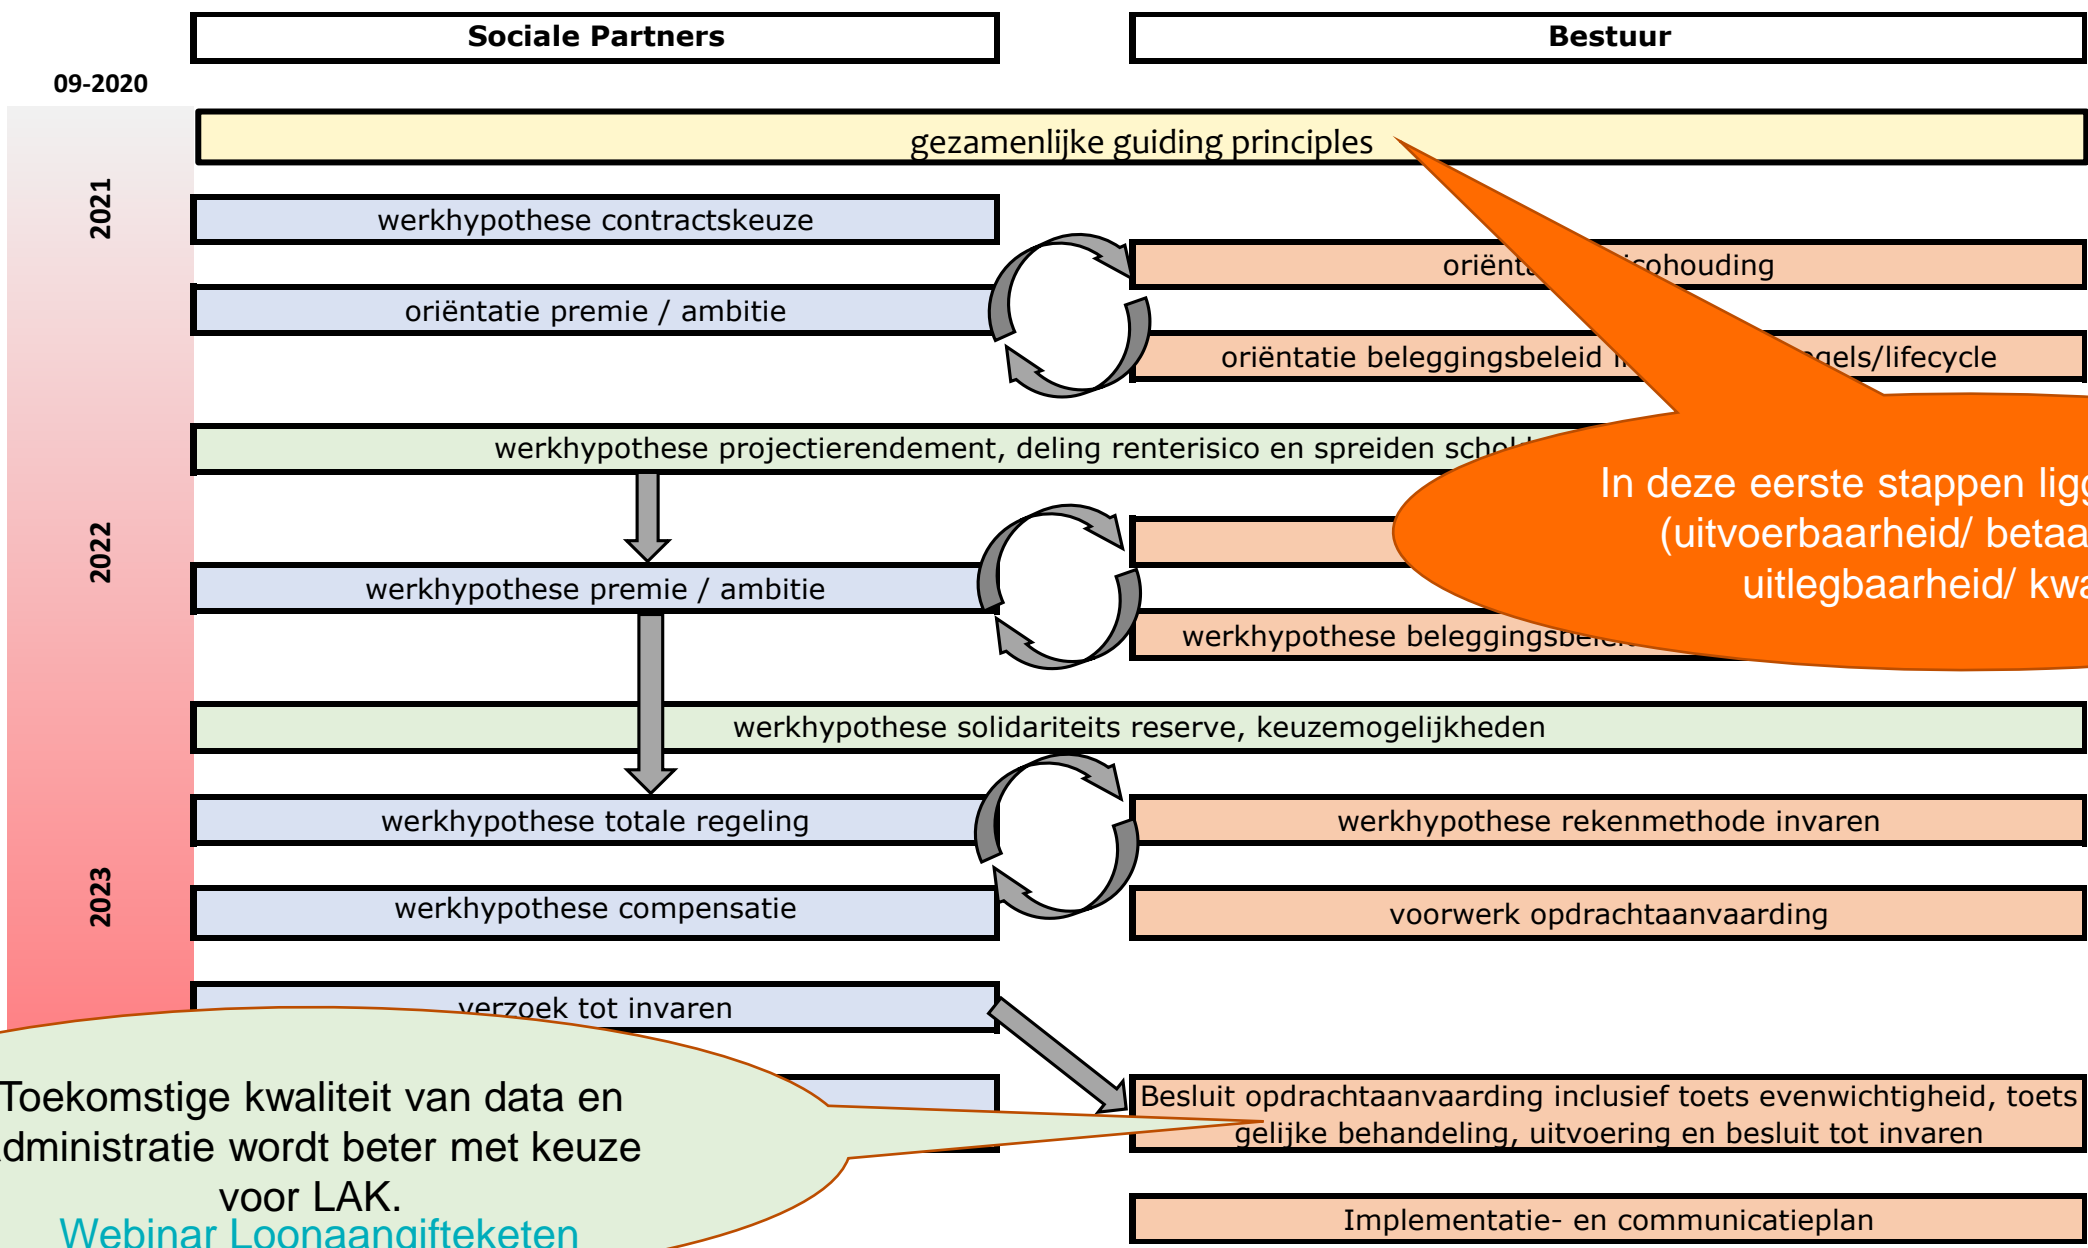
Sociale Partners

Bestuur

09-2020

2021

2022

2023

gezamenlijke guiding principles

werkhypothese contractskeuze

orient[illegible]cohouding

oriëntatie premie / ambitie

oriëntatie beleggingsbeleid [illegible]gels/lifecycle

werkhypothese projectierendement, deling renterisico en spreiden schok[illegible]

In deze eerste stappen lig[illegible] (uitvoerbaarheid/ betaa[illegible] uitlegbaarheid/ kwa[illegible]

werkhypothese premie / ambitie

werkhypothese beleggingsbel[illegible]

werkhypothese solidariteits reserve, keuzemogelijkheden

werkhypothese totale regeling

werkhypothese rekenmethode invaren

werkhypothese compensatie

voorwerk opdrachtaanvaarding

verzoek tot invaren

Toekomstige kwaliteit van data en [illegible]dministratie wordt beter met keuze voor LAK.

Webinar Loonaangifteketen

Besluit opdrachtaanvaarding inclusief toets evenwichtigheid, toets gelijke behandeling, uitvoering en besluit tot invaren

Implementatie- en communicatieplan